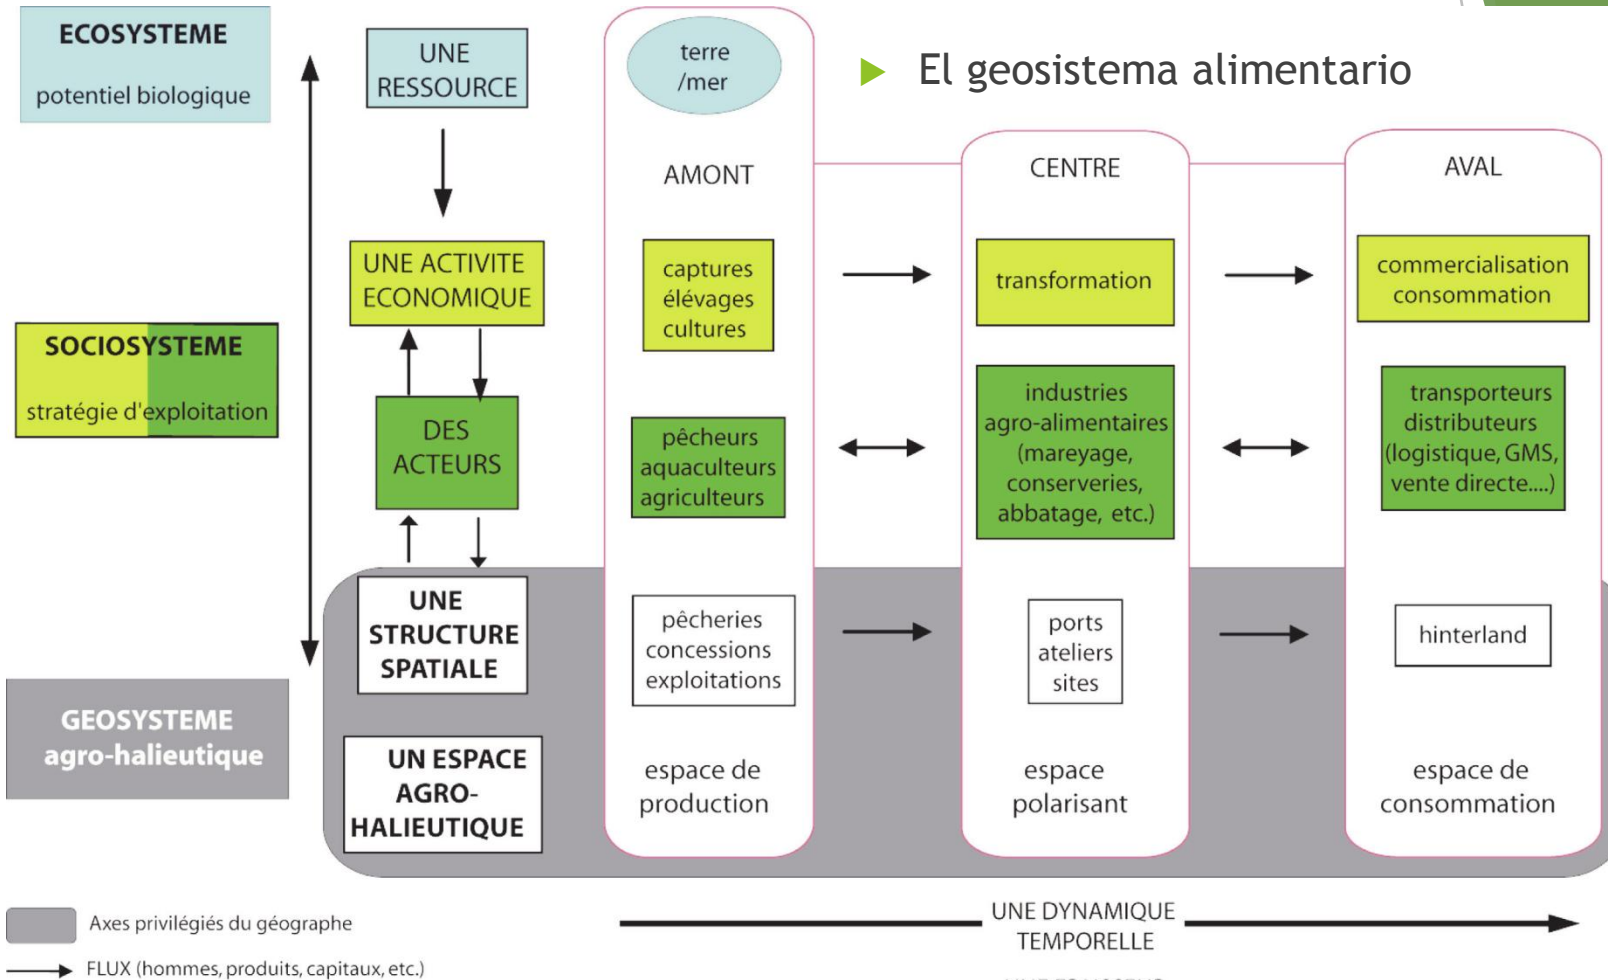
El geosistema alimentario

ECOSYSTEME
potentiel biologique

SOCIOSYSTEME
stratégie d'exploitation

GEOSYSTEME
agro-halieutique

UNE RESSOURCE

UNE ACTIVITE ECONOMIQUE

DES ACTEURS

UNE STRUCTURE SPATIALE

UN ESPACE AGRO-HALIEUTIQUE

terre /mer

AMONT

captures
élévages
cultures

pêcheurs
aquaculteurs
agriculteurs

pêcheries
concessions
exploitations

espace de production

CENTRE

transformation

industries agro-alimentaires (mareyage, conserveries, abbatage, etc.)

ports
ateliers
sites

espace polarisant

AVAL

commercialisation
consommation

transporteurs
distributeurs
(logistique, GMS, vente directe....)

hinterland

espace de consommation

Axes privilégiés du géographe

FLUX (hommes, produits, capitaux, etc.)

UNE DYNAMIQUE TEMPORELLE